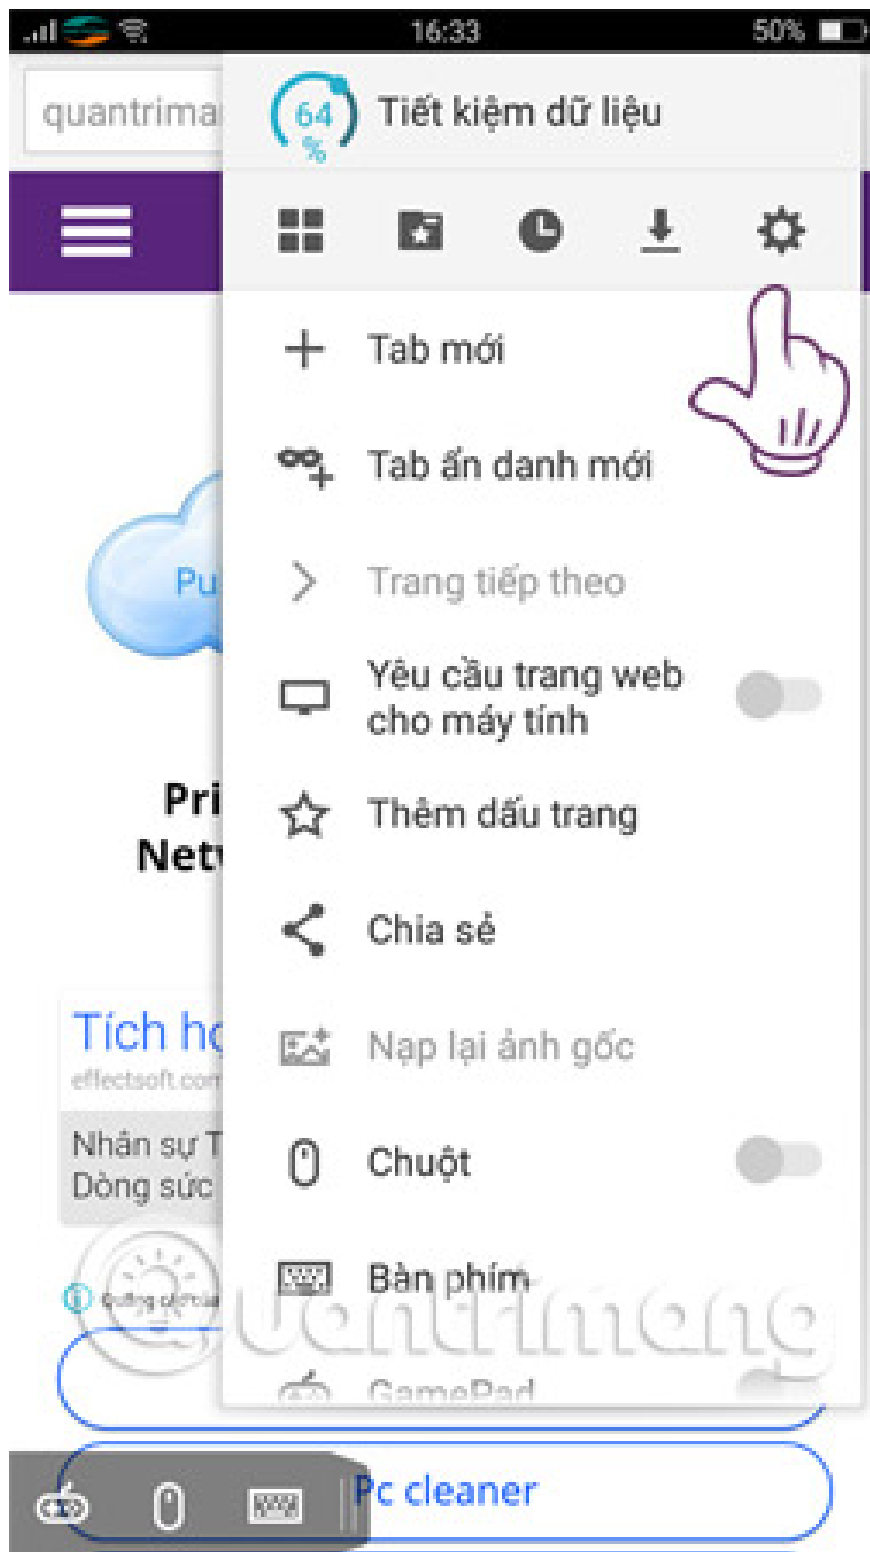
16:33
50%
quantrima
64 %
Tiết kiệm dữ liệu
Tab mới
Tab ẩn danh mới
Trang tiếp theo
Yêu cầu trang web cho máy tính
Thêm dấu trang
Chia sẻ
Nạp lại ảnh gốc
Chuột
Bàn phím
GamePad
Pu
Pri
Netv
Tích hợ
effectsoft.com
Nhân sự T
Dòng sức
Quảng cáo
Quantrimang
Pc cleaner